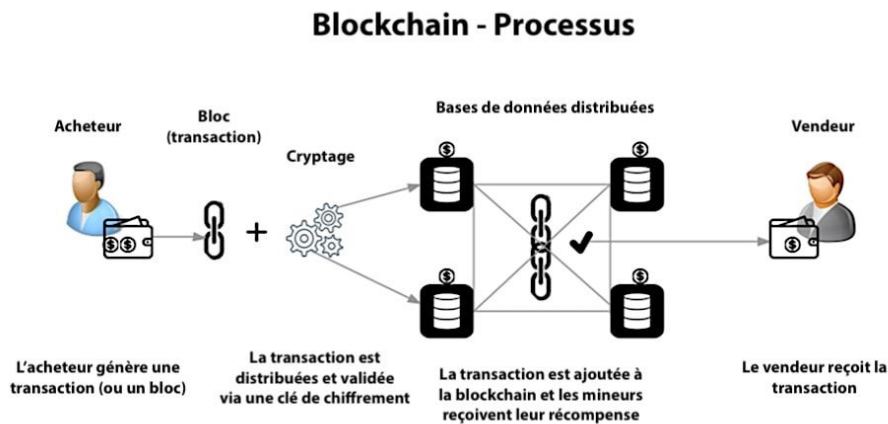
Blockchain - Processus

Acheteur

Bloc (transaction)

Cryptage

Bases de données distribuées

Vendeur

+

L'acheteur génère une transaction (ou un bloc)

La transaction est distribuées et validée via une clé de chiffrement

La transaction est ajoutée à la blockchain et les mineurs reçoivent leur récompense

Le vendeur reçoit la transaction